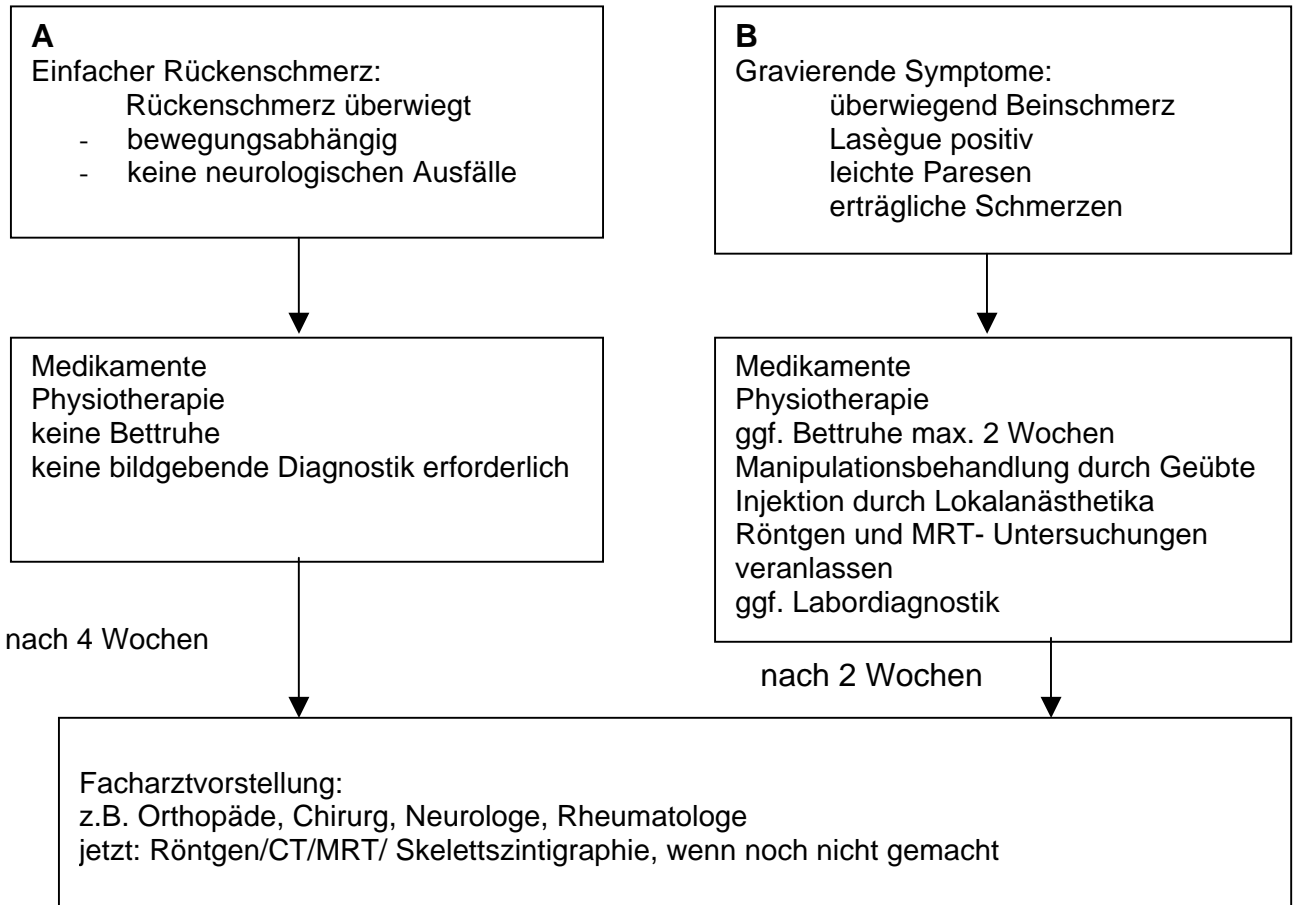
A
Einfacher Rückenschmerz:
Rückenschmerz überwiegt
- bewegungsabhängig
- keine neurologischen Ausfälle

B
Gravierende Symptome:
überwiegend Beinschmerz
Lasègue positiv
leichte Paresen
erträgliche Schmerzen

Medikamente
Physiotherapie
keine Bettruhe
keine bildgebende Diagnostik erforderlich

Medikamente
Physiotherapie
ggf. Bettruhe max. 2 Wochen
Manipulationsbehandlung durch Geübte
Injektion durch Lokalanästhetika
Röntgen und MRT- Untersuchungen veranlassen
ggf. Labordiagnostik

nach 4 Wochen

nach 2 Wochen

Facharztvorstellung:
z.B. Orthopäde, Chirurg, Neurologe, Rheumatologe
jetzt: Röntgen/CT/MRT/ Skelettszintigraphie, wenn noch nicht gemacht